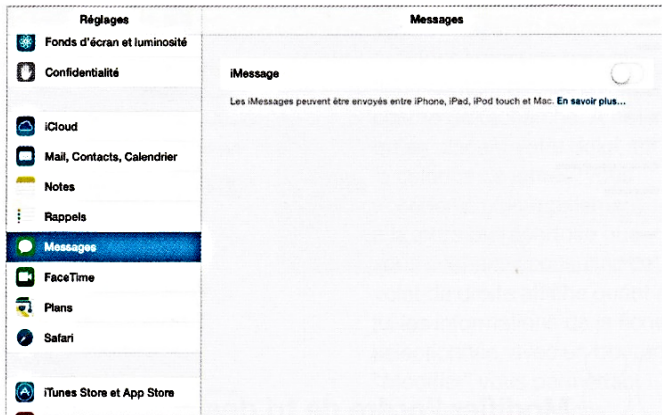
Réglages

Fonds d'écran et luminosité

Confidentialité

iCloud

Mail, Contacts, Calendrier

Notes

Rappels

Messages

FaceTime

Plans

Safari

iTunes Store et App Store

Messages

iMessage

Les iMessages peuvent être envoyés entre iPhone, iPad, iPod touch et Mac. En savoir plus…